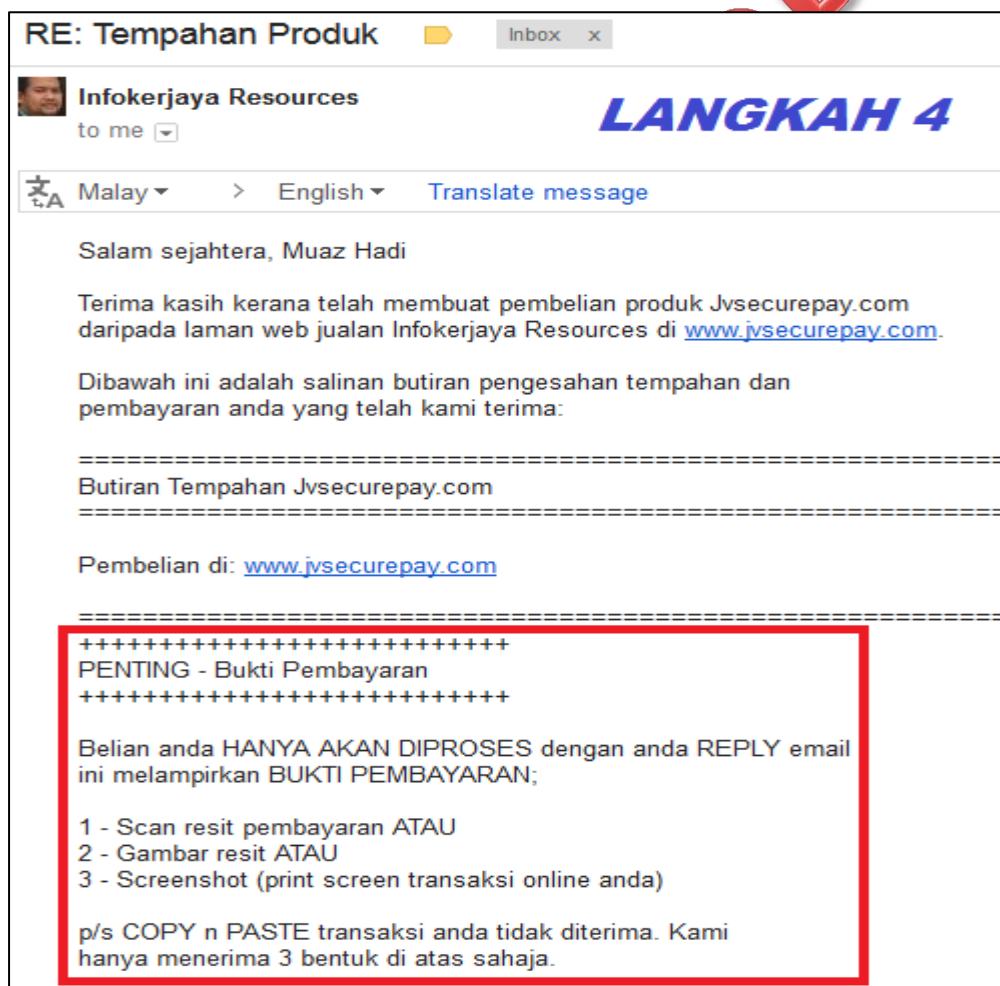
RE: Tempahan Produk Inbox x

Infokerjaya Resources
to me

LANGKAH 4

Malay > English Translate message

Salam sejahtera, Muaz Hadi

Terima kasih kerana telah membuat pembelian produk Jvsecurepay.com daripada laman web jualan Infokerjaya Resources di www.jvsecurepay.com.

Dibawah ini adalah salinan butiran pengesahan tempahan dan pembayaran anda yang telah kami terima:

==================================================
Butiran Tempahan Jvsecurepay.com
==================================================

Pembelian di: www.jvsecurepay.com

==================================================
++++++++++++++++++++++++++
PENTING - Bukti Pembayaran
++++++++++++++++++++++++++

Belian anda HANYA AKAN DIPROSES dengan anda REPLY email ini melampirkan BUKTI PEMBAYARAN;

1 - Scan resit pembayaran ATAU
2 - Gambar resit ATAU
3 - Screenshot (print screen transaksi online anda)

p/s COPY n PASTE transaksi anda tidak diterima. Kami hanya menerima 3 bentuk di atas sahaja.